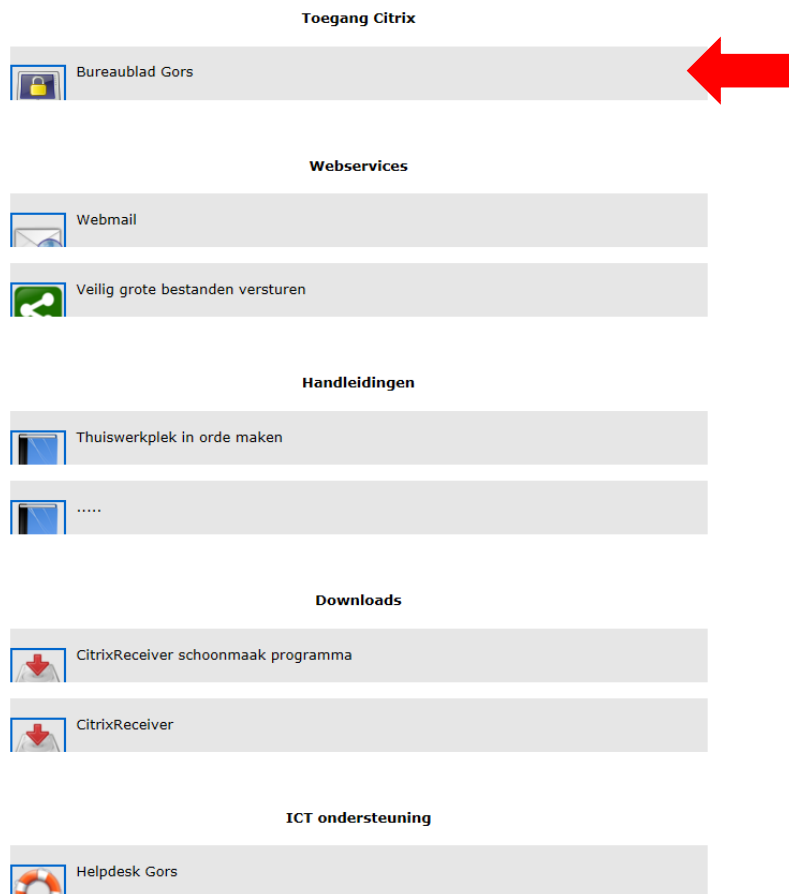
Toegang Citrix

Bureaublad Gors

Webservices

Webmail

Veilig grote bestanden versturen

Handleidingen

Thuiswerkplek in orde maken

.....

Downloads

CitrixReceiver schoonmaak programma

CitrixReceiver

ICT ondersteuning

Helpdesk Gors